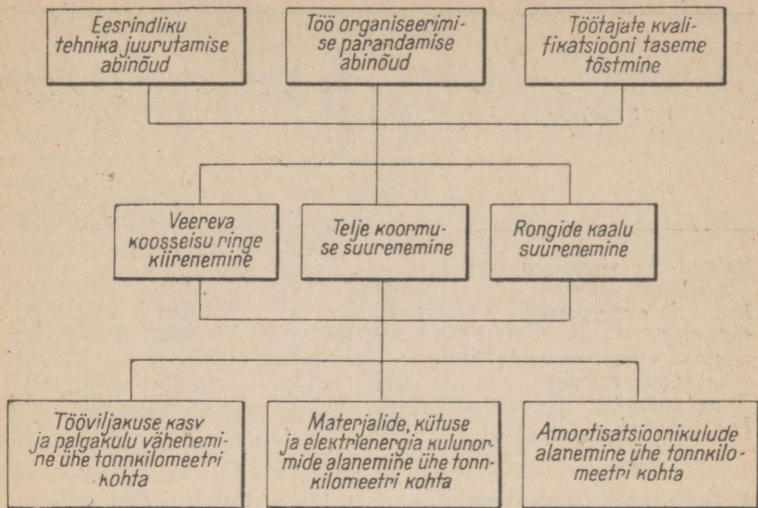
Eesrindliku tehnika juurutamise abinõud

Töö organiseerimise parandamise abinõud

Töötajate kvalifikatsiooni taseme tõstmine

Veereva koosseisu ringe kiirenemine

Telje koormuse suurenemine

Rongide kaalu suurenemine

Tööviljakuse kasv ja palgakulu vähenemine ühe tonnkilomeetri kohta

Materjalide, kütuse ja elektrienergia kulunormide alanemine ühe tonnkilomeetri kohta

Amortisatsioonikulude alanemine ühe tonnkilomeetri kohta